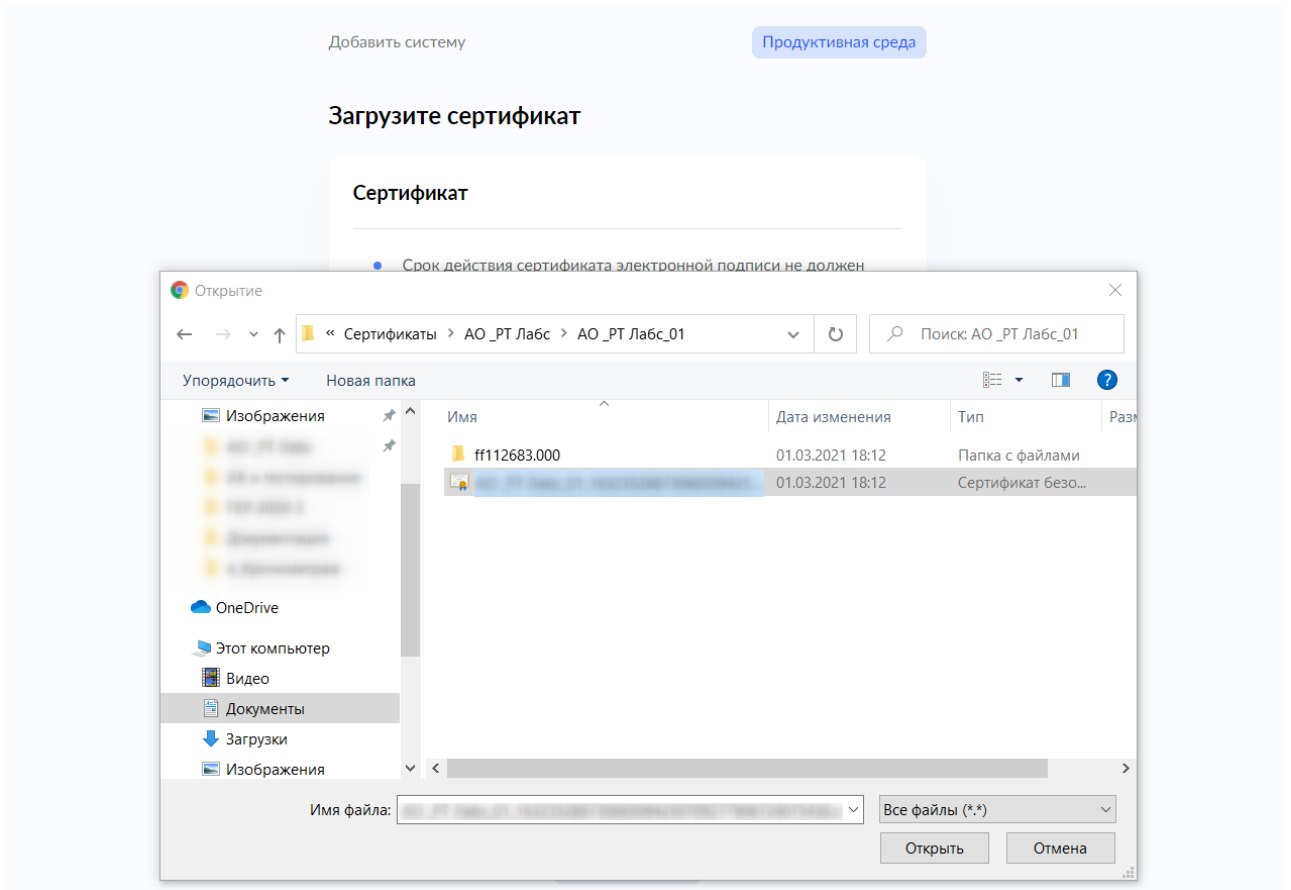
Добавить систему

Продуктивная среда

Загрузите сертификат

Сертификат

Срок действия сертификата электронной подписи не должен

Открытие

« Сертификаты › АО _РТ Лабс › АО _РТ Лабс_01

Поиск: АО _РТ Лабс_01

Упорядочить ▾ Новая папка

Изображения
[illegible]
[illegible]
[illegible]
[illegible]
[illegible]
OneDrive
Этот компьютер
Видео
Документы
Загрузки
Изображения

| Имя | Дата изменения | Тип | Разм |
|---|---|---|---|
| ff112683.000 | 01.03.2021 18:12 | Папка с файлами | |
| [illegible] | 01.03.2021 18:12 | Сертификат безо... | |

Имя файла: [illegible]

Все файлы (*.*)

Открыть

Отмена